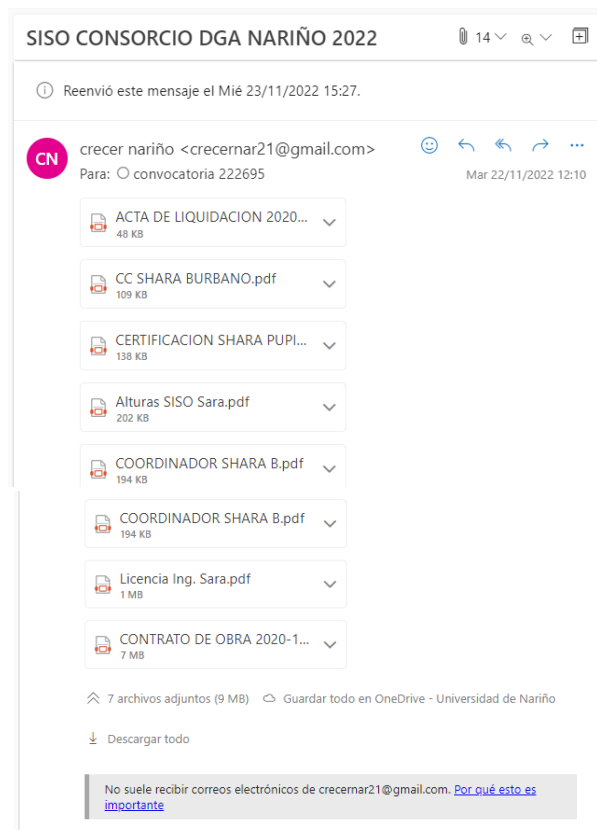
SISO CONSORCIO DGA NARIÑO 2022

14

Reenvió este mensaje el Mié 23/11/2022 15:27.

CN

crecer nariño <crecernar21@gmail.com>

Para: convocatoria 222695

Mar 22/11/2022 12:10

ACTA DE LIQUIDACION 2020...
48 KB

CC SHARA BURBANO.pdf
109 KB

CERTIFICACION SHARA PUPI...
138 KB

Alturas SISO Sara.pdf
202 KB

COORDINADOR SHARA B.pdf
194 KB

COORDINADOR SHARA B.pdf
194 KB

Licencia Ing. Sara.pdf
1 MB

CONTRATO DE OBRA 2020-1...
7 MB

7 archivos adjuntos (9 MB)

Guardar todo en OneDrive - Universidad de Nariño

Descargar todo

No suele recibir correos electrónicos de crecernar21@gmail.com. Por qué esto es importante